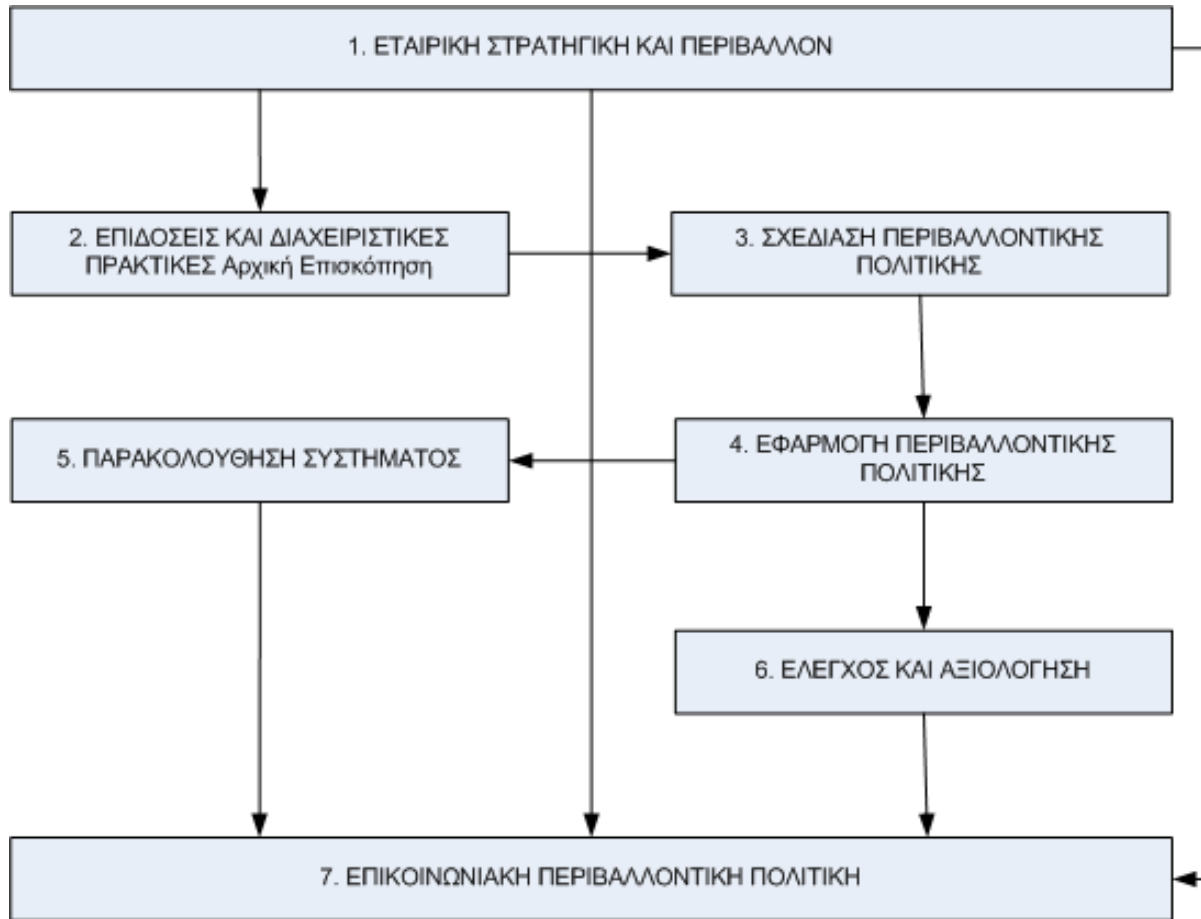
1. ΕΤΑΙΡΙΚΗ ΣΤΡΑΤΗΓΙΚΗ ΚΑΙ ΠΕΡΙΒΑΛΛΟΝ

2. ΕΠΙΔΟΣΕΙΣ ΚΑΙ ΔΙΑΧΕΙΡΙΣΤΙΚΕΣ ΠΡΑΚΤΙΚΕΣ Αρχική Επισκόπηση

3. ΣΧΕΔΙΑΣΗ ΠΕΡΙΒΑΛΛΟΝΤΙΚΗΣ ΠΟΛΙΤΙΚΗΣ

5. ΠΑΡΑΚΟΛΟΥΘΗΣΗ ΣΥΣΤΗΜΑΤΟΣ

4. ΕΦΑΡΜΟΓΗ ΠΕΡΙΒΑΛΛΟΝΤΙΚΗΣ ΠΟΛΙΤΙΚΗΣ

6. ΕΛΕΓΧΟΣ ΚΑΙ ΑΞΙΟΛΟΓΗΣΗ

7. ΕΠΙΚΟΙΝΩΝΙΑΚΗ ΠΕΡΙΒΑΛΛΟΝΤΙΚΗ ΠΟΛΙΤΙΚΗ